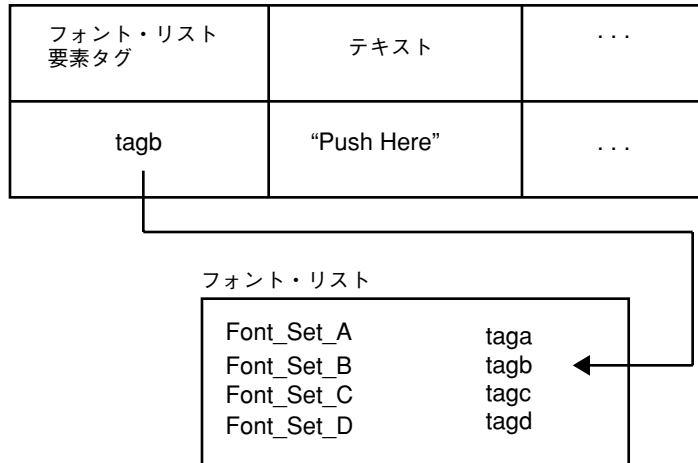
| フォント・リスト 要素タグ | テキスト | . . . |
|---|---|---|
| tagb | “Push Here” | . . . |

フォント・リスト

| | |
|---|---|
| Font_Set_A | taga |
| Font_Set_B | tagb |
| Font_Set_C | tagc |
| Font_Set_D | tagd |